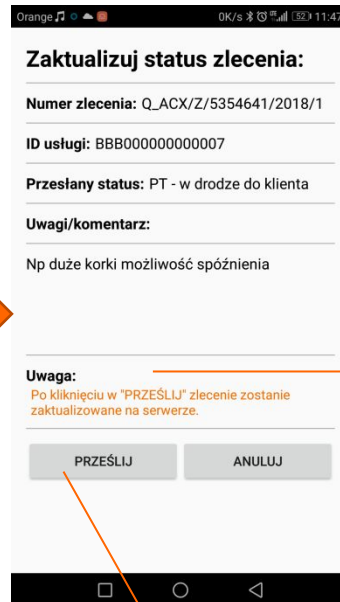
Orange 0K/s 52 11:47

Zaktualizuj status zlecenia:

Numer zlecenia: Q_ACX/Z/5354641/2018/1

ID usługi: BBB000000000007

Przesłany status: PT - w drodze do klienta

Uwagi/komentarz:

Np duże korki możliwość spóźnienia

Uwaga:
Po kliknięciu w "PRZEŚLIJ" zlecenie zostanie zaktualizowane na serwerze.

PRZEŚLIJ

ANULUJ